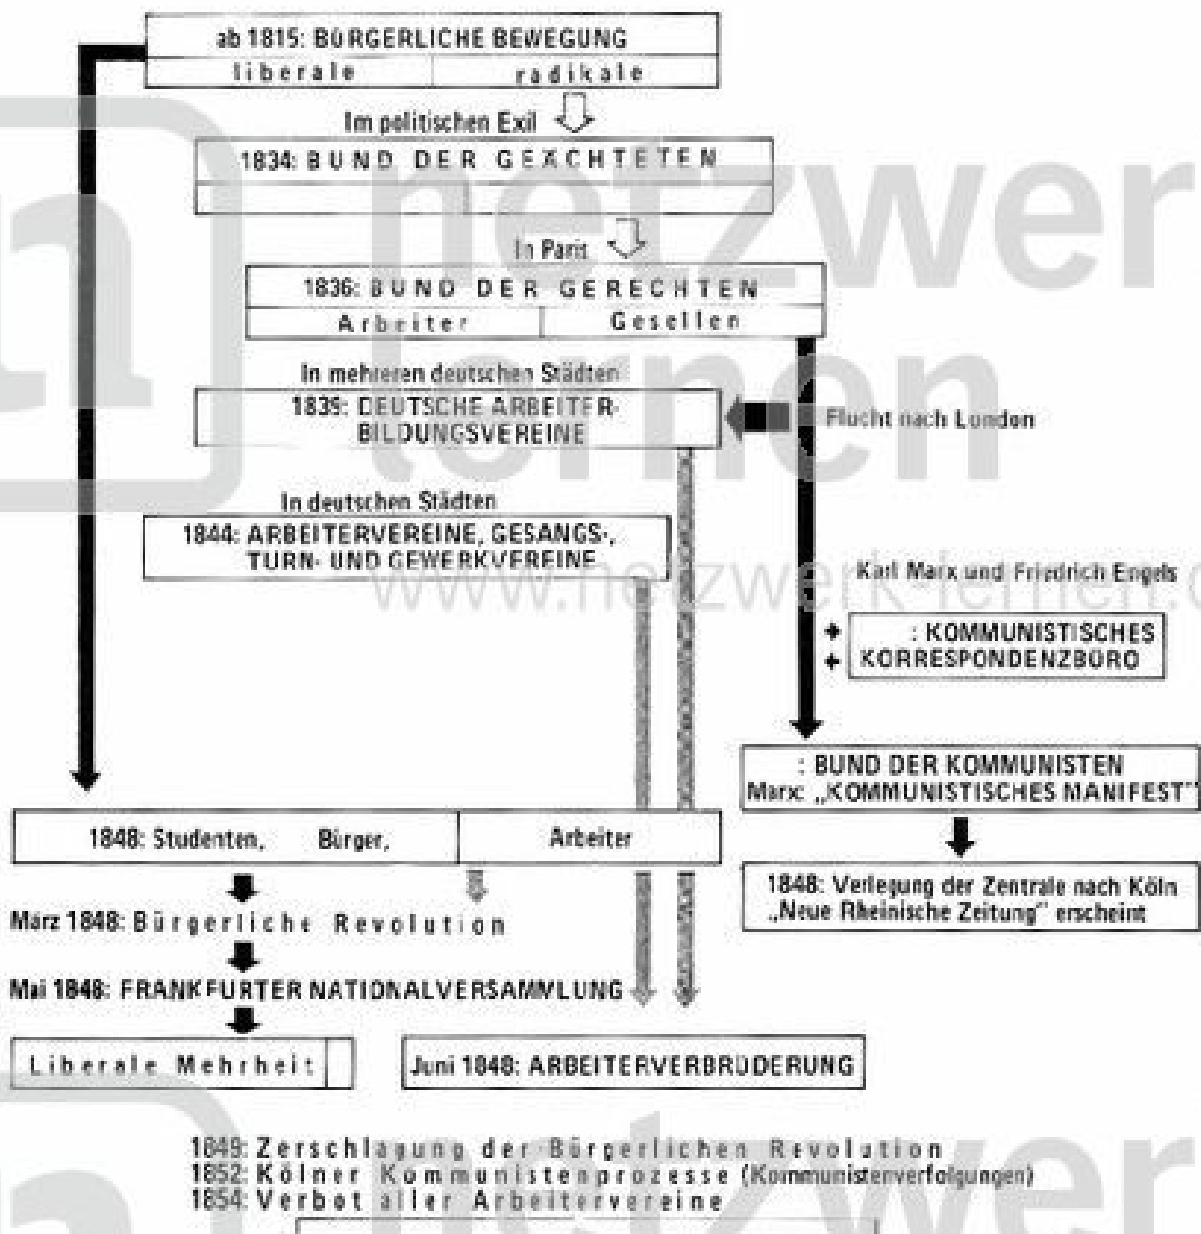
ab 1815: BÜRGERLICHE BEWEGUNG

liberale | radikale

Im politischen Exil

1834: BUND DER GEÄCHTETEN

In Paris

1836: BUND DER GERECHTEN

Arbeiter | Gesellen

In mehreren deutschen Städten

1839: DEUTSCHE ARBEITER-BILDUNGSVEREINE

Flucht nach London

In deutschen Städten

1844: ARBEITERVEREINE, GESANGS-, TURN- UND GEWERKVEREINE

Karl Marx und Friedrich Engels

+ : KOMMUNISTISCHES
+ KORRESPONDENZBÜRO

: BUND DER KOMMUNISTEN
Marx: „KOMMUNISTISCHES MANIFEST"

1848: Verlegung der Zentrale nach Köln
„Neue Rheinische Zeitung" erscheint

1848: Studenten, Bürger, | Arbeiter

März 1848: Bürgerliche Revolution

Mai 1848: FRANKFURTER NATIONALVERSAMMLUNG

Liberale Mehrheit

Juni 1848: ARBEITERVERBRÜDERUNG

1849: Zerschlagung der Bürgerlichen Revolution
1852: Kölner Kommunistenprozesse (Kommunistenverfolgungen)
1854: Verbot aller Arbeitervereine

netzwerk lernen
www.netzwerk-lernen.de